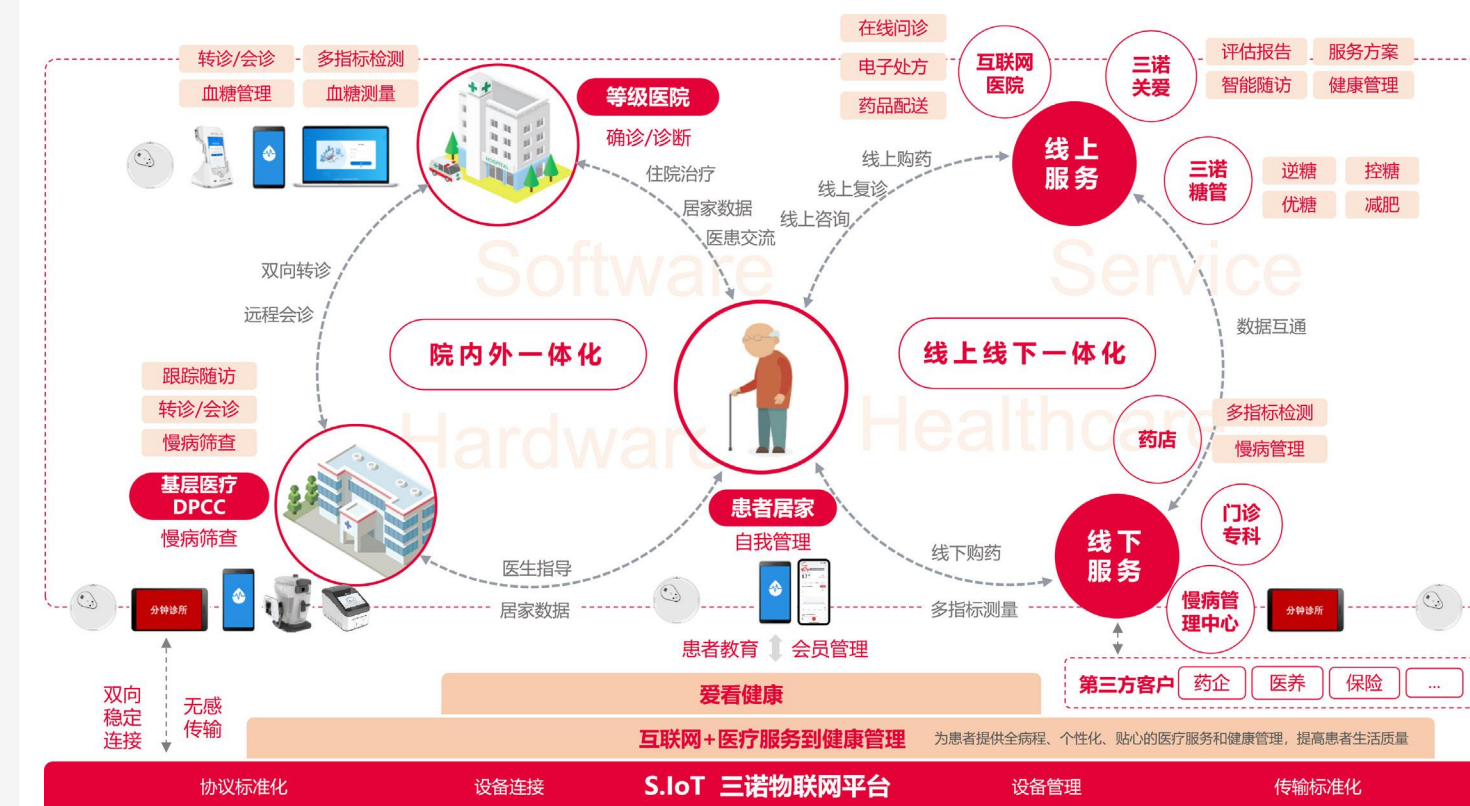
转诊/会诊
多指标检测
血糖管理
血糖测量

等级医院
确诊/诊断

在线问诊
电子处方
药品配送

互联网医院

三诺关爱

评估报告
服务方案
智能随访
健康管理

住院治疗
居家数据
医患交流

线上购药
线上复诊
线上咨询

线上服务

三诺糖管
逆糖
控糖
优糖
减肥

Software
Service

双向转诊
远程会诊

院内外一体化

线上线下一体化

数据互通

Hardware
Healthcare

跟踪随访
转诊/会诊
慢病筛查

基层医疗 DPCC
慢病筛查

药店
多指标检测
慢病管理

患者居家
自我管理

门诊专科

线下服务

医生指导
居家数据

线下购药
多指标测量

分钟诊所

慢病管理中心

分钟诊所

患者教育
会员管理

双向稳定连接
无感传输

爱看健康

第三方客户
药企
医养
保险
...

互联网+医疗服务到健康管理
为患者提供全病程、个性化、贴心的医疗服务和健康管理，提高患者生活质量

协议标准化
设备连接
S.IoT 三诺物联网平台
设备管理
传输标准化